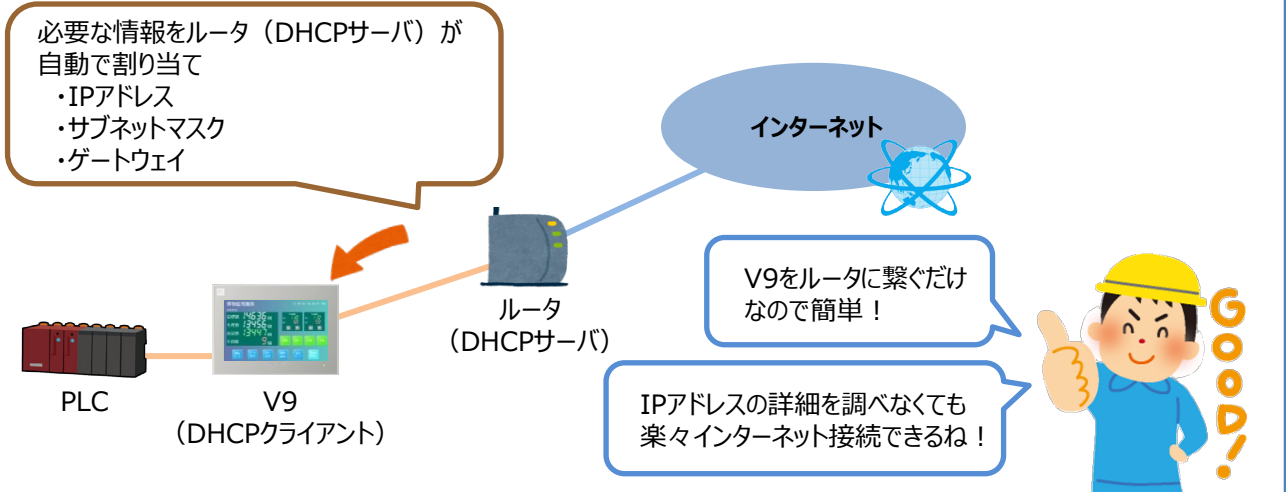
必要な情報をルータ（DHCPサーバ）が自動で割り当て
・IPアドレス
・サブネットマスク
・ゲートウェイ

インターネット

V9をルータに繋ぐだけなので簡単！

GOOD!

ルータ
（DHCPサーバ）

PLC

V9
（DHCPクライアント）

IPアドレスの詳細を調べなくても楽々インターネット接続できるね！